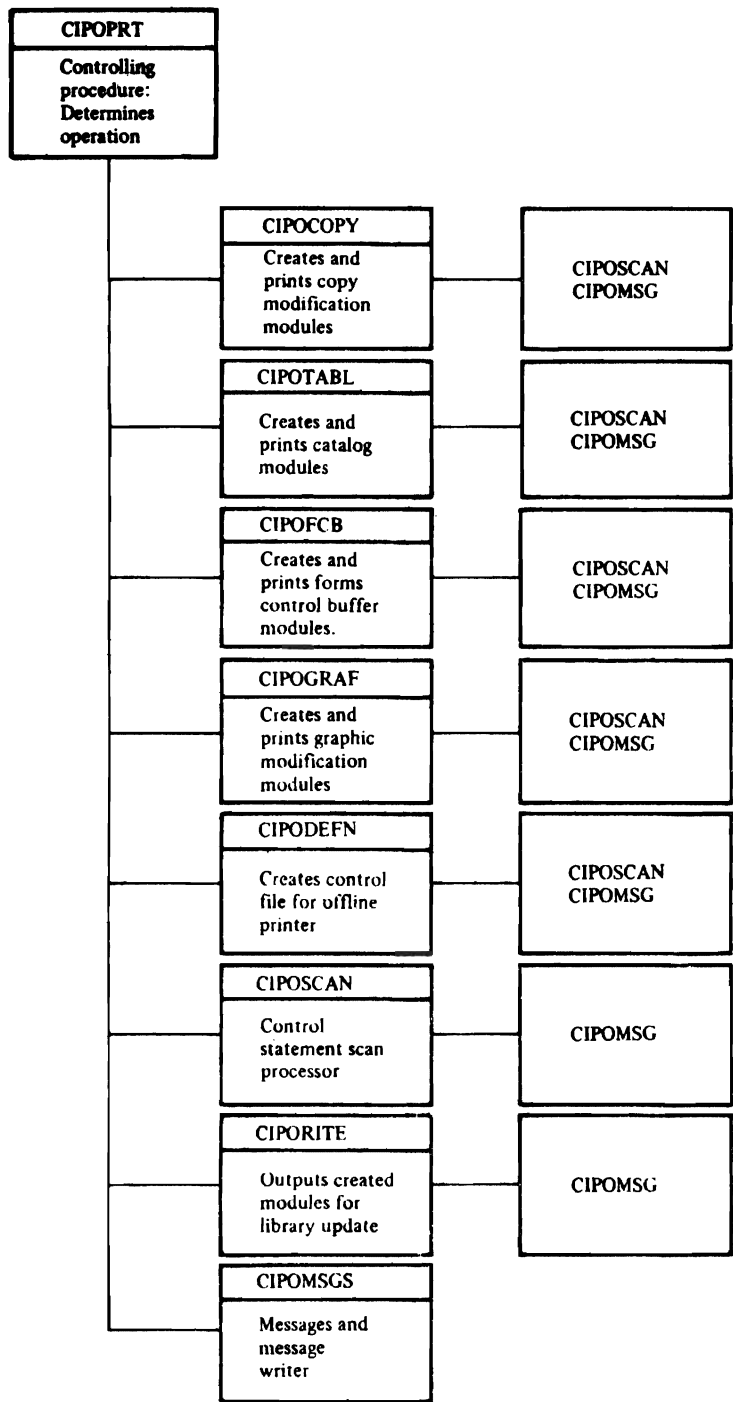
CIPOPRT

Controlling procedure: Determines operation

CIPOCOPY

Creates and prints copy modification modules

CIPOSCAN CIPOMSG

CIPOTABL

Creates and prints catalog modules

CIPOSCAN CIPOMSG

CIPOFCB

Creates and prints forms control buffer modules.

CIPOSCAN CIPOMSG

CIPOGRAF

Creates and prints graphic modification modules

CIPOSCAN CIPOMSG

CIPODEFN

Creates control file for offline printer

CIPOSCAN CIPOMSG

CIPOSCAN

Control statement scan processor

CIPOMSG

CIPORITE

Outputs created modules for library update

CIPOMSG

CIPOMSGS

Messages and message writer